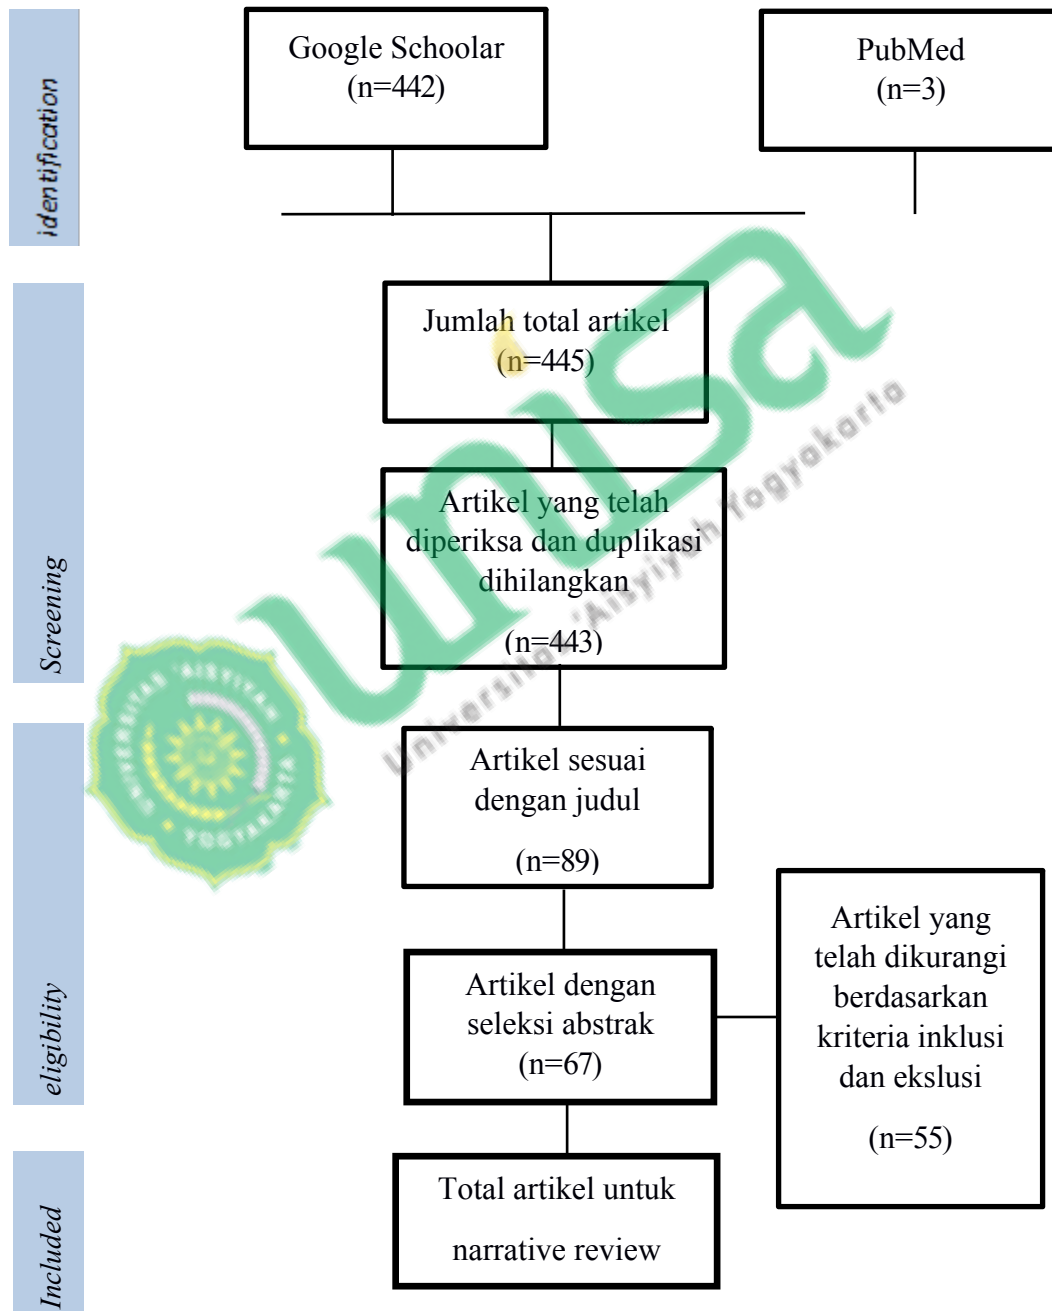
identification

Google Schoolar
(n=442)

PubMed
(n=3)

Screening

Jumlah total artikel
(n=445)

Artikel yang telah diperiksa dan duplikasi dihilangkan
(n=443)

eligibility

Artikel sesuai dengan judul
(n=89)

Artikel dengan seleksi abstrak
(n=67)

Artikel yang telah dikurangi berdasarkan kriteria inklusi dan ekslusi
(n=55)

Included

Total artikel untuk narrative review

unisa

Universitas 'Aisyiyah Yogyakarta

UNIVERSITAS 'AISYIYAH YOGYAKARTA